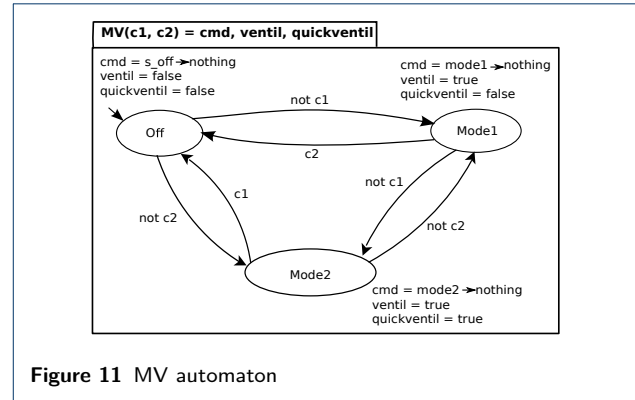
MV(c1, c2) = cmd, ventil, quickventil

cmd = s_off → nothing
ventil = false
quickventil = false

cmd = mode1 → nothing
ventil = true
quickventil = false

not c1

Off

Mode1

c2

not c1

c1

not c2

not c2

Mode2

cmd = mode2 → nothing
ventil = true
quickventil = true

**Figure 11** MV automaton